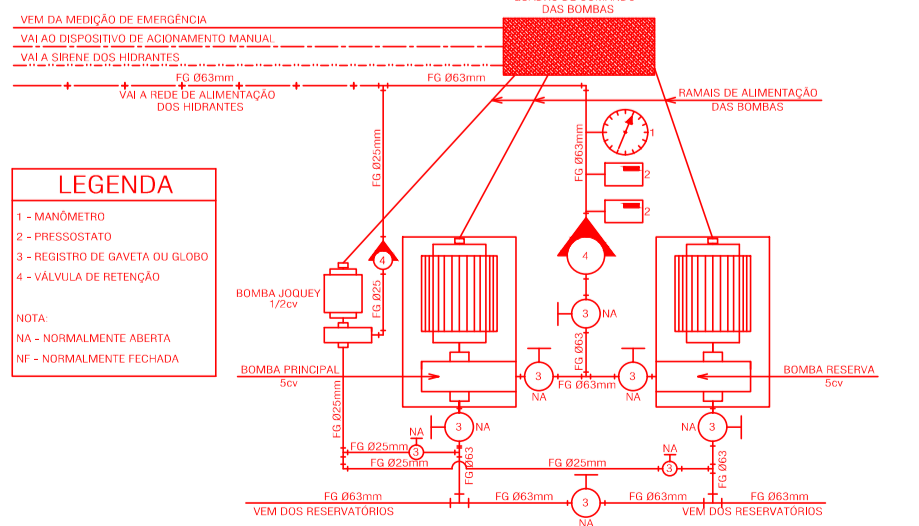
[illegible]
DAS BOMBAS

VEM DA MEDIÇÃO DE EMERGÊNCIA
VAI AO DISPOSITIVO DE ACIONAMENTO MANUAL
VAI A SIRENE DOS HIDRANTES

FG Ø63mm
FG Ø63mm
VAI A REDE DE ALIMENTAÇÃO DOS HIDRANTES

RAMAIS DE ALIMENTAÇÃO DAS BOMBAS

FG Ø25mm
FG Ø63mm
1
2
2

LEGENDA

1 - MANÔMETRO
2 - PRESSOSTATO
3 - REGISTRO DE GAVETA OU GLOBO
4 - VÁLVULA DE RETENÇÃO

NOTA:
NA - NORMALMENTE ABERTA
NF - NORMALMENTE FECHADA

4
4
BOMBA JOQUEY 1/2cv
FG Ø25
3
NA
FG Ø63
BOMBA PRINCIPAL 5cv
3
NA
FG Ø63mm
3
NA
BOMBA RESERVA 5cv
FG Ø25mm
3
NA
3
NA
FG Ø25mm
3
FG Ø25mm
FG Ø63
FG Ø25mm
NA
3
3
FG Ø63
FG Ø63mm
FG Ø63mm
3
FG Ø63mm
FG Ø63mm
NA
VEM DOS RESERVATÓRIOS
VEM DOS RESERVATÓRIOS